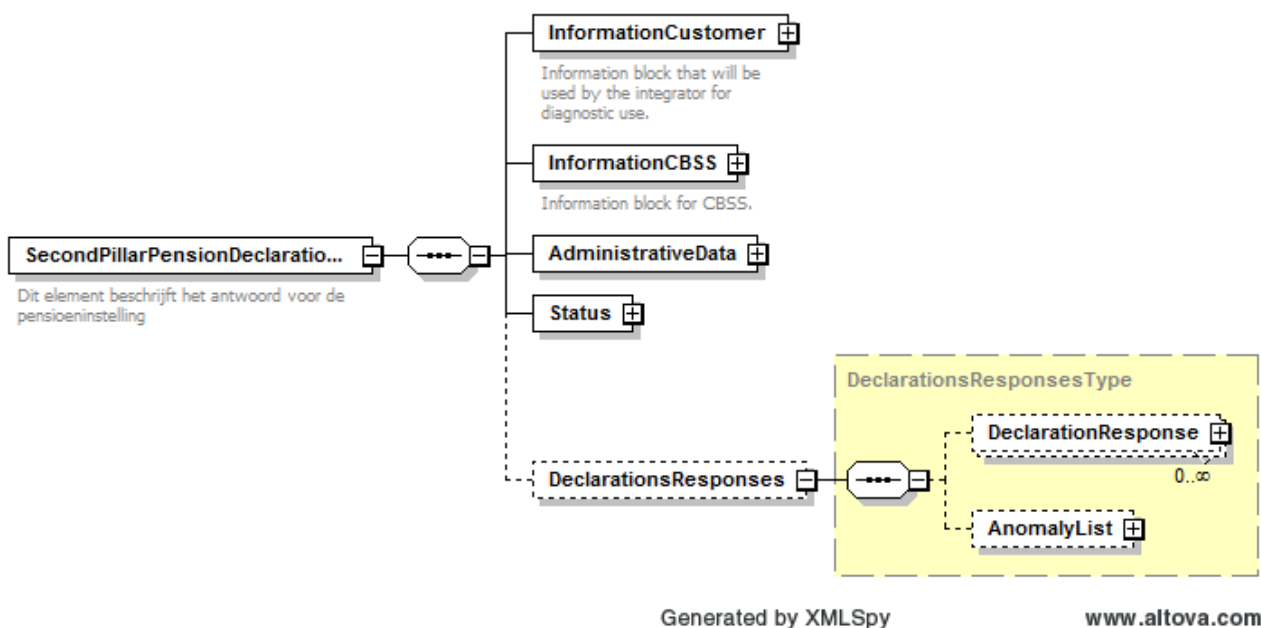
InformationCustomer

Information block that will be used by the integrator for diagnostic use.

InformationCBSS

Information block for CBSS.

SecondPillarPensionDeclaratio...

Dit element beschrijft het antwoord voor de pensioeninstelling

AdministrativeData

Status

DeclarationsResponsesType

DeclarationResponse

0..∞

DeclarationsResponses

AnomalyList

Generated by XMLSpy

www.altova.com